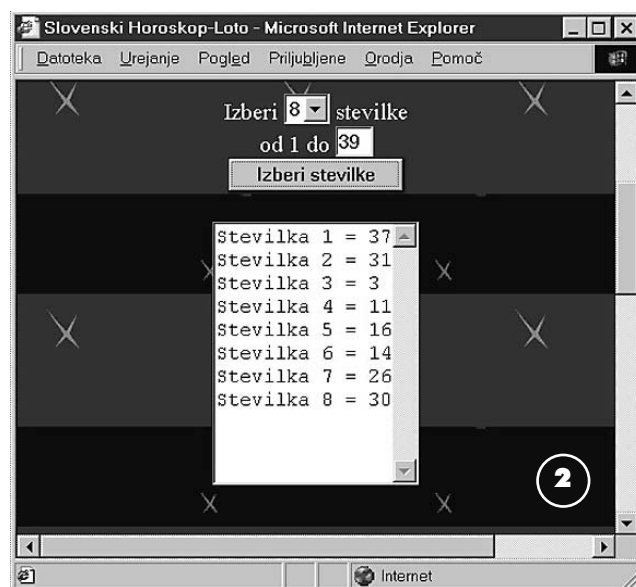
Slovenski Horoskop-Loto - Microsoft Internet Explorer

Datoteka Urejanje Pogled Priljubljene Orodja Pomoč

Izberi 8 stevilke
od 1 do 39
Izberi stevilke

Stevilka 1 = 37
Stevilka 2 = 31
Stevilka 3 = 3
Stevilka 4 = 11
Stevilka 5 = 16
Stevilka 6 = 14
Stevilka 7 = 26
Stevilka 8 = 30

2

Internet